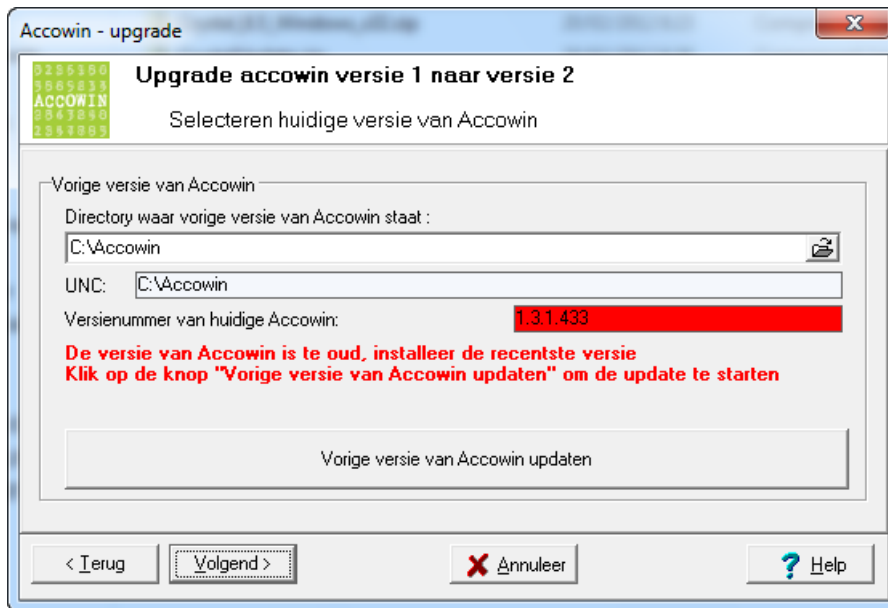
Accowin - upgrade

ACCOWIN

Upgrade accowin versie 1 naar versie 2

Selecteren huidige versie van Accowin

Vorige versie van Accowin

Directory waar vorige versie van Accowin staat :

C:\Accowin

UNC: C:\Accowin

Versienummer van huidige Accowin: 1.3.1.433

De versie van Accowin is te oud, installeer de recentste versie
Klik op de knop "Vorige versie van Accowin updaten" om de update te starten

Vorige versie van Accowin updaten

< Terug

Volgend >

Annuleer

Help